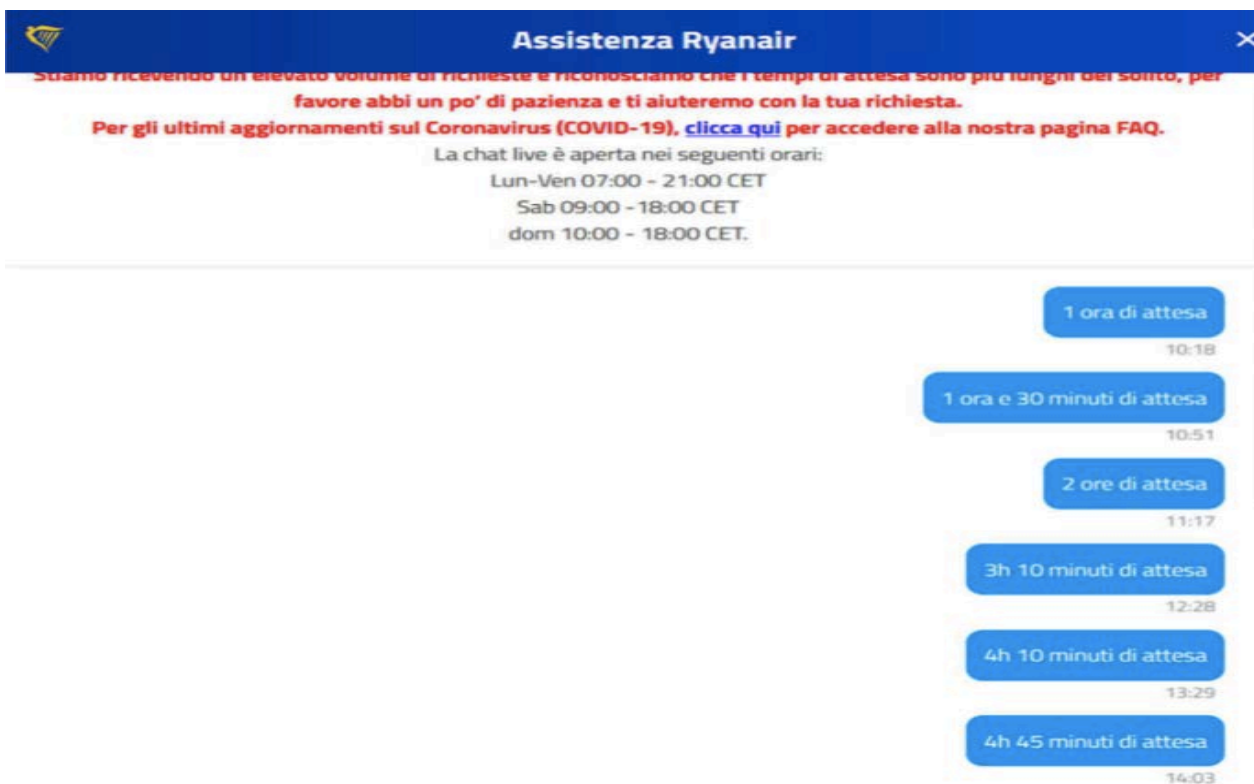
Assistenza Ryanair

×

Stiamo ricevendo un elevato volume di richieste e riconosciamo che i tempi di attesa sono più lunghi del solito, per favore abbi un po' di pazienza e ti aiuteremo con la tua richiesta.

Per gli ultimi aggiornamenti sul Coronavirus (COVID-19), clicca qui per accedere alla nostra pagina FAQ.

La chat live è aperta nei seguenti orari:
Lun-Ven 07:00 - 21:00 CET
Sab 09:00 - 18:00 CET
dom 10:00 - 18:00 CET.

1 ora di attesa
10:18

1 ora e 30 minuti di attesa
10:51

2 ore di attesa
11:17

3h 10 minuti di attesa
12:28

4h 10 minuti di attesa
13:29

4h 45 minuti di attesa
14:03